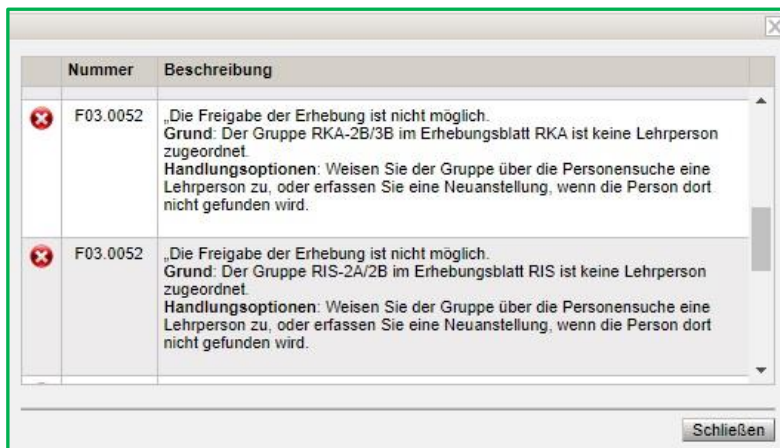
| Nummer | Beschreibung |
|---|---|
| F03.0052 | „Die Freigabe der Erhebung ist nicht möglich. **Grund**: Der Gruppe RKA-2B/3B im Erhebungsblatt RKA ist keine Lehrperson zugeordnet. **Handlungsoptionen**: Weisen Sie der Gruppe über die Personensuche eine Lehrperson zu, oder erfassen Sie eine Neuanstellung, wenn die Person dort nicht gefunden wird. |
| F03.0052 | „Die Freigabe der Erhebung ist nicht möglich. **Grund**: Der Gruppe RIS-2A/2B im Erhebungsblatt RIS ist keine Lehrperson zugeordnet. **Handlungsoptionen**: Weisen Sie der Gruppe über die Personensuche eine Lehrperson zu, oder erfassen Sie eine Neuanstellung, wenn die Person dort nicht gefunden wird. |

Schließen